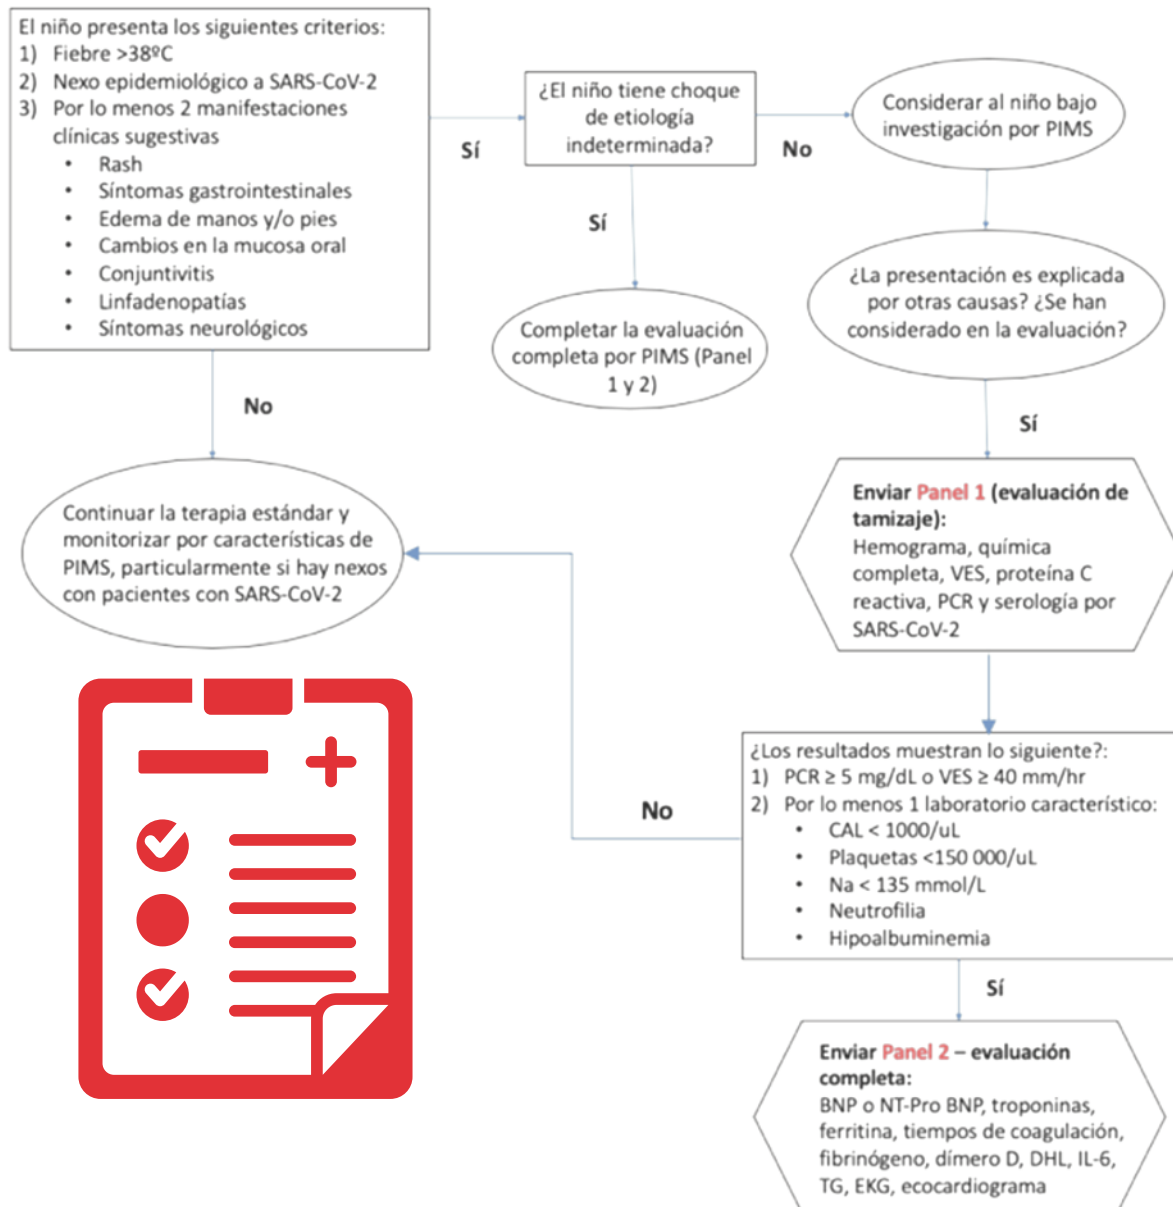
El niño presenta los siguientes criterios:
1) Fiebre >38ºC
2) Nexo epidemiológico a SARS-CoV-2
3) Por lo menos 2 manifestaciones clínicas sugestivas
• Rash
• Síntomas gastrointestinales
• Edema de manos y/o pies
• Cambios en la mucosa oral
• Conjuntivitis
• Linfadenopatías
• Síntomas neurológicos

Sí

¿El niño tiene choque de etiología indeterminada?

No

Considerar al niño bajo investigación por PIMS

Sí

Completar la evaluación completa por PIMS (Panel 1 y 2)

¿La presentación es explicada por otras causas? ¿Se han considerado en la evaluación?

No

Sí

Continuar la terapia estándar y monitorizar por características de PIMS, particularmente si hay nexos con pacientes con SARS-CoV-2

Enviar Panel 1 (evaluación de tamizaje):
Hemograma, química completa, VES, proteína C reactiva, PCR y serología por SARS-CoV-2

No

¿Los resultados muestran lo siguiente?:
1) PCR ≥ 5 mg/dL o VES ≥ 40 mm/hr
2) Por lo menos 1 laboratorio característico:
• CAL < 1000/uL
• Plaquetas <150 000/uL
• Na < 135 mmol/L
• Neutrofilia
• Hipoalbuminemia

Sí

Enviar Panel 2 – evaluación completa:
BNP o NT-Pro BNP, troponinas, ferritina, tiempos de coagulación, fibrinógeno, dímero D, DHL, IL-6, TG, EKG, ecocardiograma